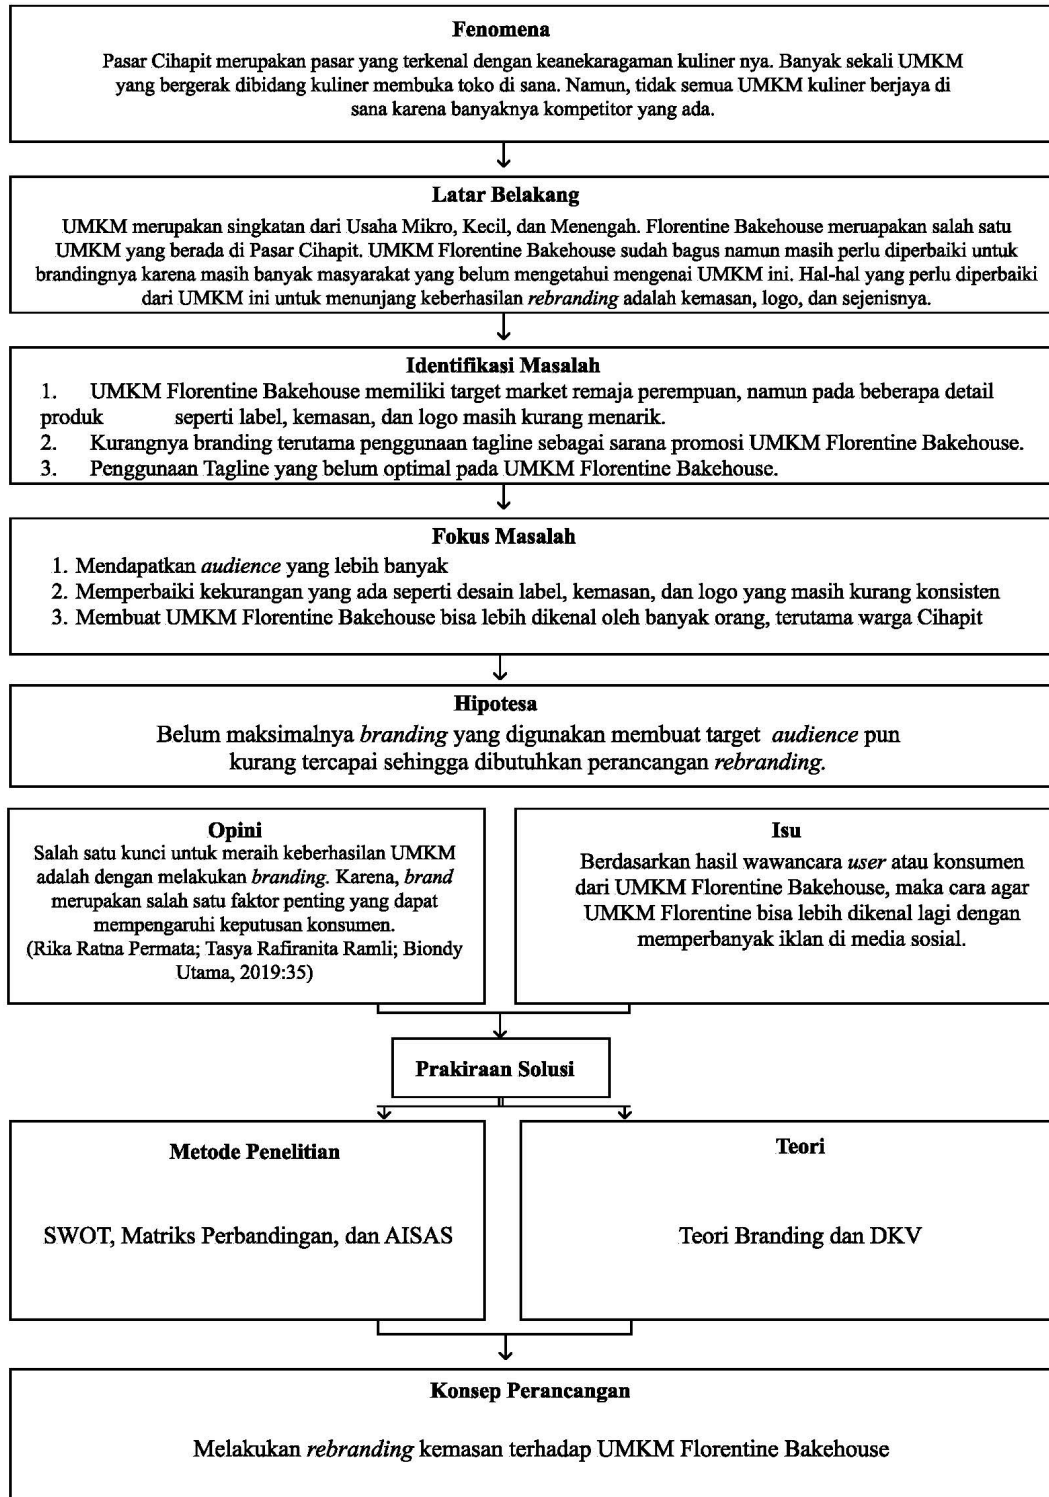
Fenomena

Pasar Cihapit merupakan pasar yang terkenal dengan keanekaragaman kuliner nya. Banyak sekali UMKM yang bergerak dibidang kuliner membuka toko di sana. Namun, tidak semua UMKM kuliner berjaya di sana karena banyaknya kompetitor yang ada.

Latar Belakang

UMKM merupakan singkatan dari Usaha Mikro, Kecil, dan Menengah. Florentine Bakehouse meruapakan salah satu UMKM yang berada di Pasar Cihapit. UMKM Florentine Bakehouse sudah bagus namun masih perlu diperbaiki untuk brandingnya karena masih banyak masyarakat yang belum mengetahui mengenai UMKM ini. Hal-hal yang perlu diperbaiki dari UMKM ini untuk menunjang keberhasilan *rebranding* adalah kemasan, logo, dan sejenisnya.

Identifikasi Masalah

1. UMKM Florentine Bakehouse memiliki target market remaja perempuan, namun pada beberapa detail produk seperti label, kemasan, dan logo masih kurang menarik.
2. Kurangnya branding terutama penggunaan tagline sebagai sarana promosi UMKM Florentine Bakehouse.
3. Penggunaan Tagline yang belum optimal pada UMKM Florentine Bakehouse.

Fokus Masalah

1. Mendapatkan *audience* yang lebih banyak
2. Memperbaiki kekurangan yang ada seperti desain label, kemasan, dan logo yang masih kurang konsisten
3. Membuat UMKM Florentine Bakehouse bisa lebih dikenal oleh banyak orang, terutama warga Cihapit

Hipotesa

Belum maksimalnya *branding* yang digunakan membuat target *audience* pun kurang tercapai sehingga dibutuhkan perancangan *rebranding*.

Opini

Salah satu kunci untuk meraih keberhasilan UMKM adalah dengan melakukan *branding*. Karena, *brand* merupakan salah satu faktor penting yang dapat mempengaruhi keputusan konsumen. (Rika Ratna Permata; Tasya Rafiranita Ramli; Biondy Utama, 2019:35)

Isu

Berdasarkan hasil wawancara *user* atau konsumen dari UMKM Florentine Bakehouse, maka cara agar UMKM Florentine bisa lebih dikenal lagi dengan memperbanyak iklan di media sosial.

Prakiraan Solusi

Metode Penelitian

SWOT, Matriks Perbandingan, dan AISAS

Teori

Teori Branding dan DKV

Konsep Perancangan

Melakukan *rebranding* kemasan terhadap UMKM Florentine Bakehouse